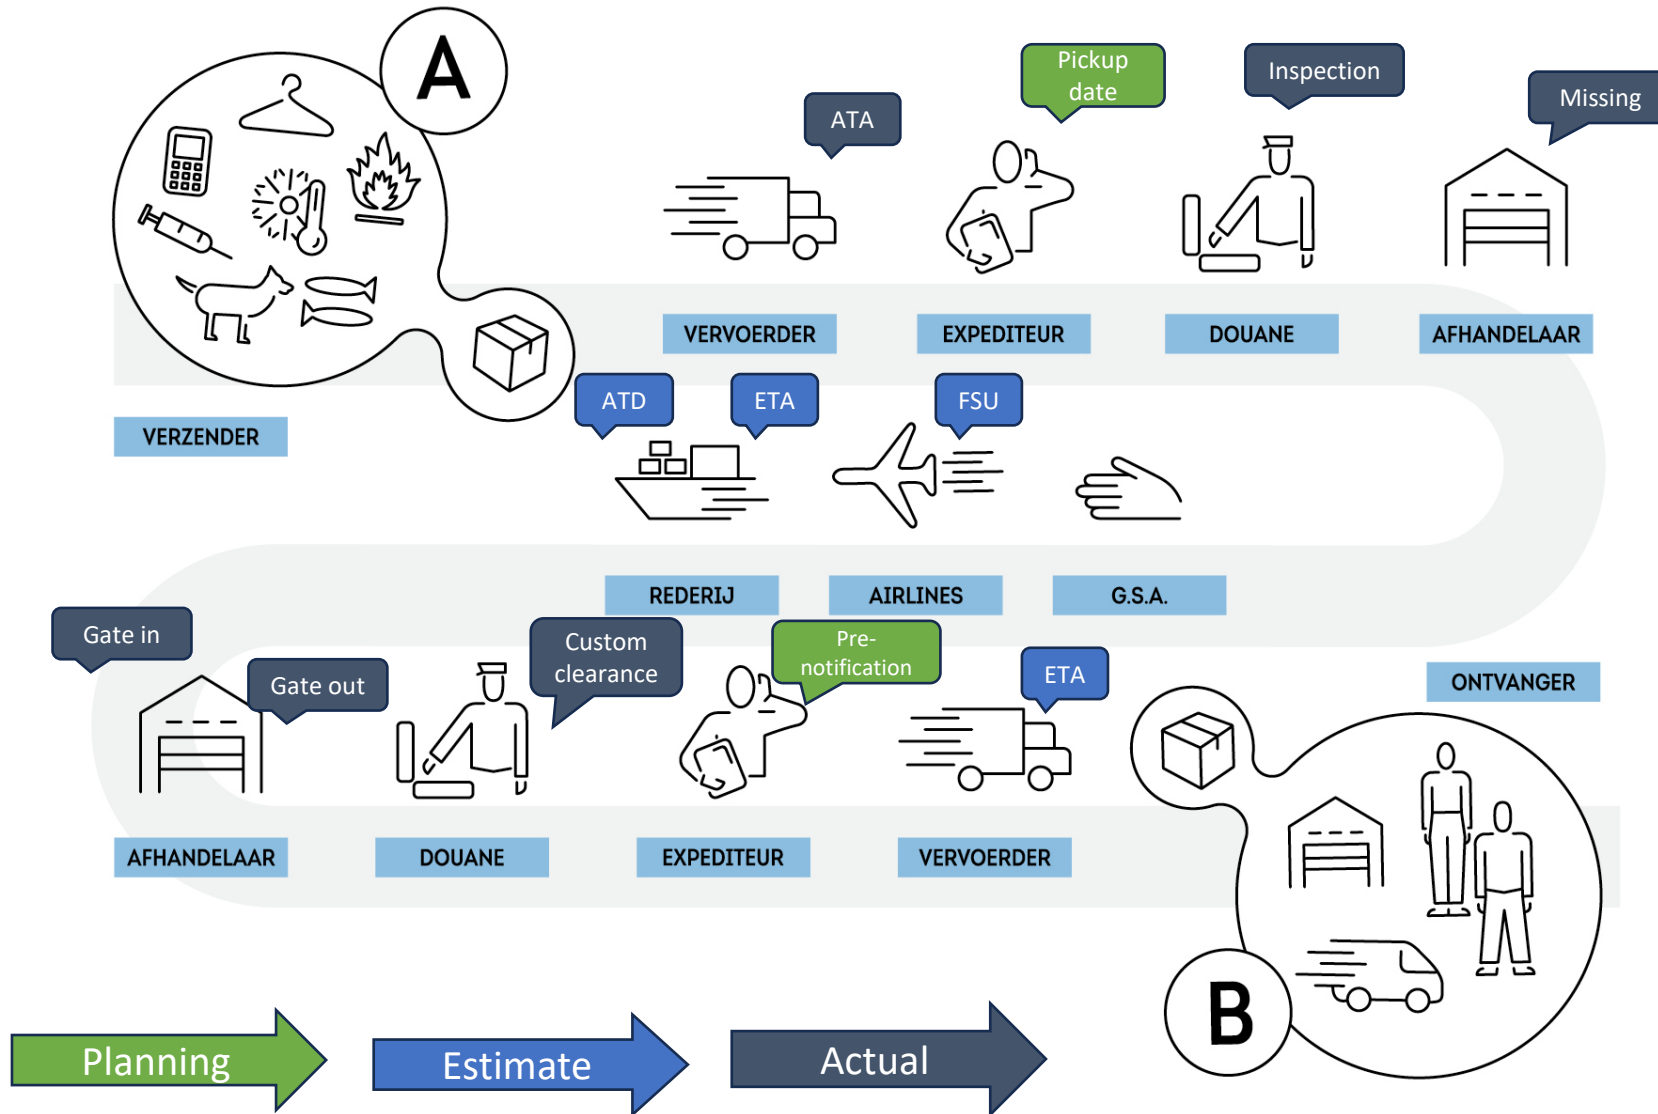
A

ATA

Pickup date

Inspection

Missing

VERVOERDER

EXPEDITEUR

DOUANE

AFHANDELAAR

ATD

ETA

FSU

VERZENDER

REDERIJ

AIRLINES

G.S.A.

Gate in

Gate out

Custom clearance

Pre-notification

ETA

ONTVANGER

AFHANDELAAR

DOUANE

EXPEDITEUR

VERVOERDER

B

Planning

Estimate

Actual